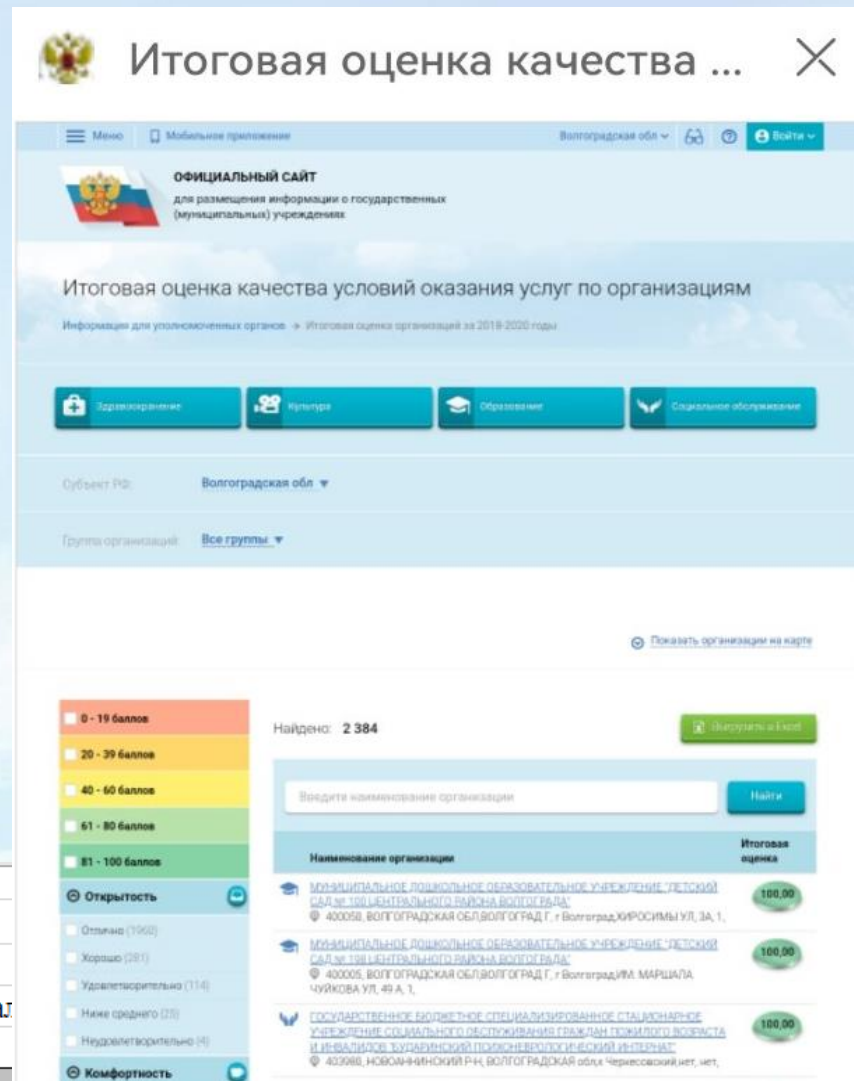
Итоговая оценка качества ...

Меню Мобильное приложение Волгоградская обл Войти

ОФИЦИАЛЬНЫЙ САЙТ
для размещения информации о государственных (муниципальных) учреждениях

Итоговая оценка качества условий оказания услуг по организациям

Информация для уполномоченных органов » Итоговая оценка организаций за 2018-2020 годы

Здравоохранение
Культура
Образование
Социальное обслуживание

Субъект РФ: Волгоградская обл

Группа организаций: Все группы

Показать организации на карте

0 - 19 баллов
20 - 39 баллов
40 - 60 баллов
61 - 80 баллов
81 - 100 баллов

Открытость
Отлично (1960)
Хорошо (281)
Удовлетворительно (114)
Ниже среднего (25)
Неудовлетворительно (4)

Комфортность

Найдено: 2 384

Выгрузить в Excel

Введите наименование организации

Найти

| Наименование организации | Итоговая оценка |
|---|---|
| МУНИЦИПАЛЬНОЕ ДОШКОЛЬНОЕ ОБРАЗОВАТЕЛЬНОЕ УЧРЕЖДЕНИЕ "ДЕТСКИЙ САД № 100 ЦЕНТРАЛЬНОГО РАЙОНА ВОЛГОГРАДА" 400050, ВОЛГОГРАДСКАЯ ОБЛ,ВОЛГОГРАД Г, г Волгоград,ХИРОСИМЫ УЛ, 3А, 1, | 100,00 |
| МУНИЦИПАЛЬНОЕ ДОШКОЛЬНОЕ ОБРАЗОВАТЕЛЬНОЕ УЧРЕЖДЕНИЕ "ДЕТСКИЙ САД № 198 ЦЕНТРАЛЬНОГО РАЙОНА ВОЛГОГРАДА" 400005, ВОЛГОГРАДСКАЯ ОБЛ,ВОЛГОГРАД Г, г Волгоград,ИМ. МАРШАЛА ЧУЙКОВА УЛ, 49 А, 1, | 100,00 |
| ГОСУДАРСТВЕННОЕ БЮДЖЕТНОЕ СПЕЦИАЛИЗИРОВАННОЕ СТАЦИОНАРНОЕ УЧРЕЖДЕНИЕ СОЦИАЛЬНОГО ОБСЛУЖИВАНИЯ ГРАЖДАН ПОЖИЛОГО ВОЗРАСТА И ИНВАЛИДОВ "БУДАРИНСКИЙ ПСИХОНЕВРОЛОГИЧЕСКИЙ ИНТЕРНАТ" 403980, НОВОАННИНСКИЙ Р-Н, ВОЛГОГРАДСКАЯ обл,х Черкесовский,нет, нет, | 100,00 |